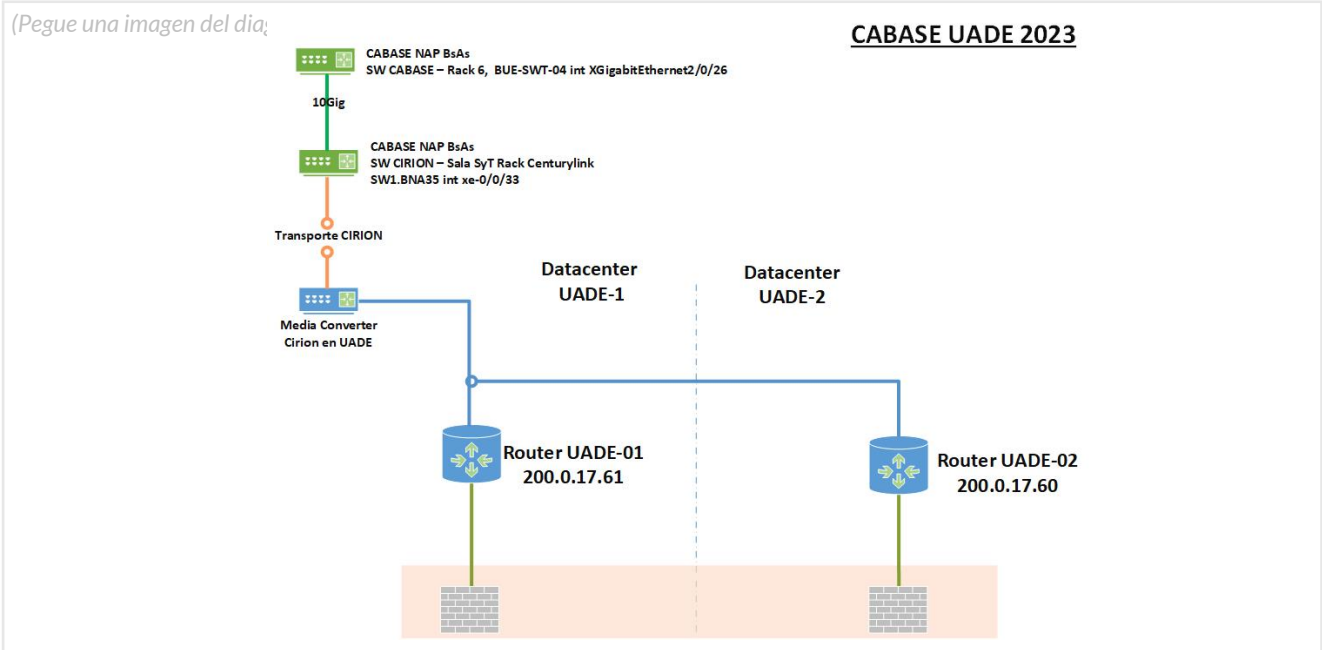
(Pegue una imagen del diag

CABASE UADE 2023

CABASE NAP BsAs
SW CABASE – Rack 6, BUE-SWT-04 int XGigabitEthernet2/0/26

10Gig

CABASE NAP BsAs
SW CIRION – Sala SyT Rack Centurylink
SW1.BNA35 int xe-0/0/33

Transporte CIRION

Media Converter
Cirion en UADE

Datacenter
UADE-1

Datacenter
UADE-2

Router UADE-01
200.0.17.61

Router UADE-02
200.0.17.60